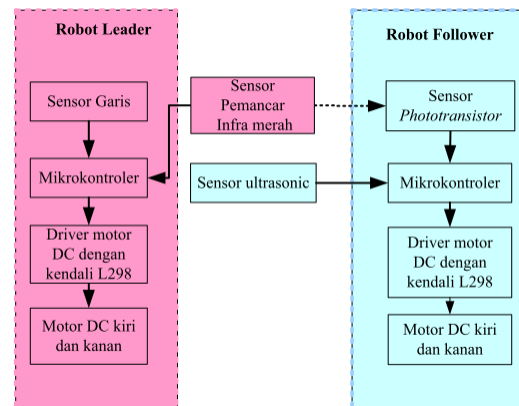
Robot Leader

Sensor Garis

Mikrokontroler

Driver motor DC dengan kendali L298

Motor DC kiri dan kanan

Sensor Pemancar Infra merah

Sensor ultrasonic

Robot Follower

Sensor *Phototransistor*

Mikrokontroler

Driver motor DC dengan kendali L298

Motor DC kiri dan kanan